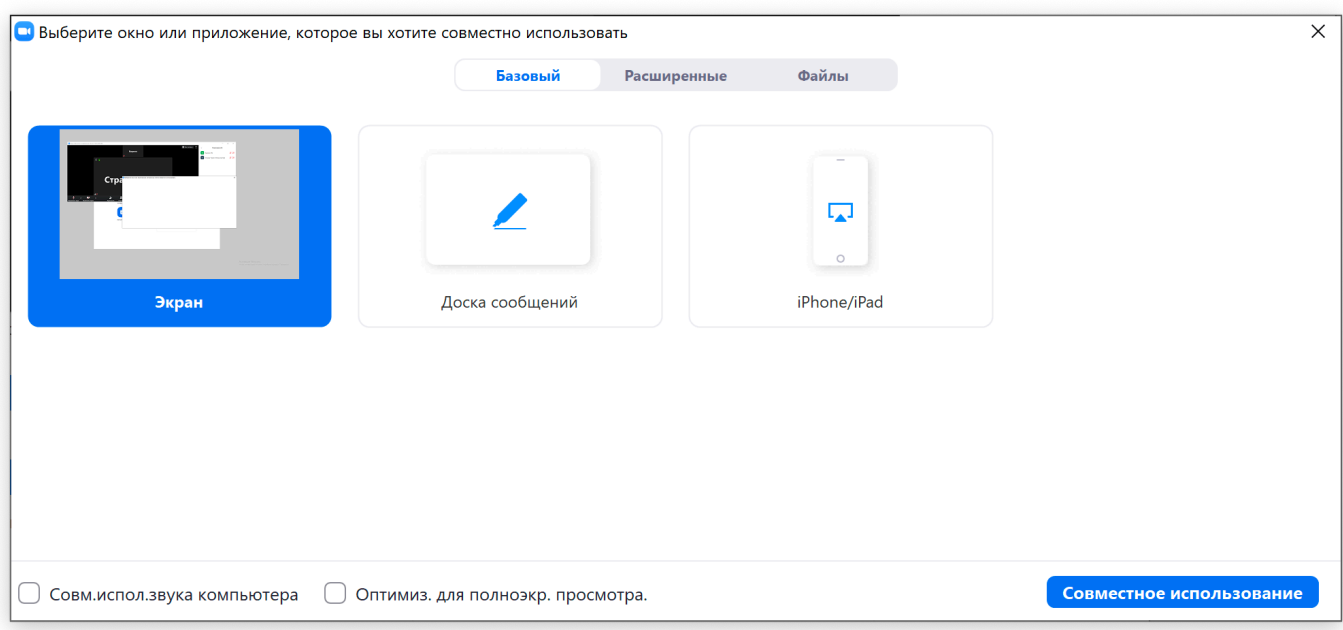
Выберите окно или приложение, которое вы хотите совместно использовать

Базовый | Расширенные | Файлы

Экран

Доска сообщений

iPhone/iPad

Совм.испол.звука компьютера

Оптимиз. для полноэкр. просмотра.

Совместное использование